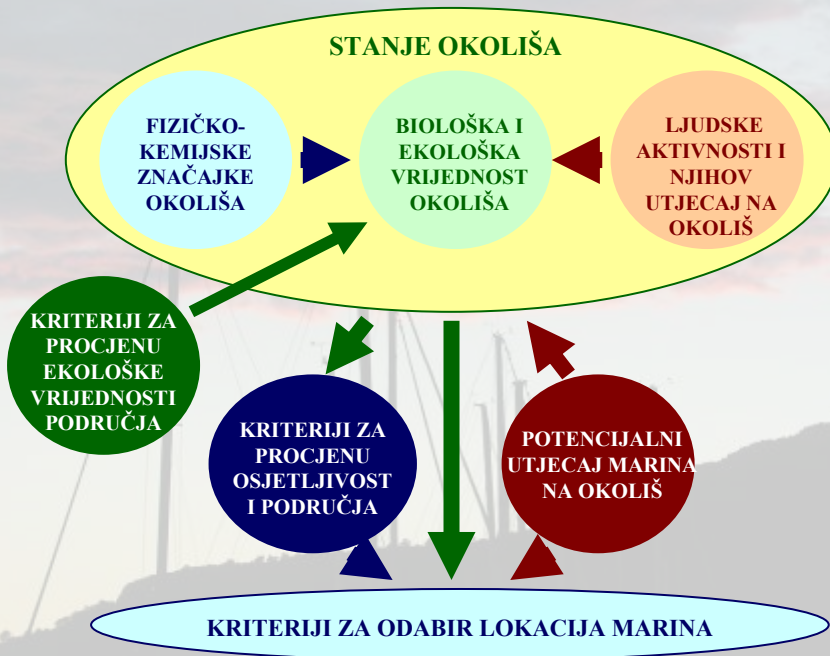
STANJE OKOLIŠA

FIZIČKO-KEMIJSKE ZNAČAJKE OKOLIŠA

BIOLOŠKA I EKOLOŠKA VRIJEDNOST OKOLIŠA

LJUDSKE AKTIVNOSTI I NJIHOV UTJECAJ NA OKOLIŠ

KRITERIJI ZA PROCJENU EKOLOŠKE VRIJEDNOSTI PODRUČJA

KRITERIJI ZA PROCJENU OSJETLJIVOST I PODRUČJA

POTENCIJALNI UTJECAJ MARINA NA OKOLIŠ

KRITERIJI ZA ODABIR LOKACIJA MARINA